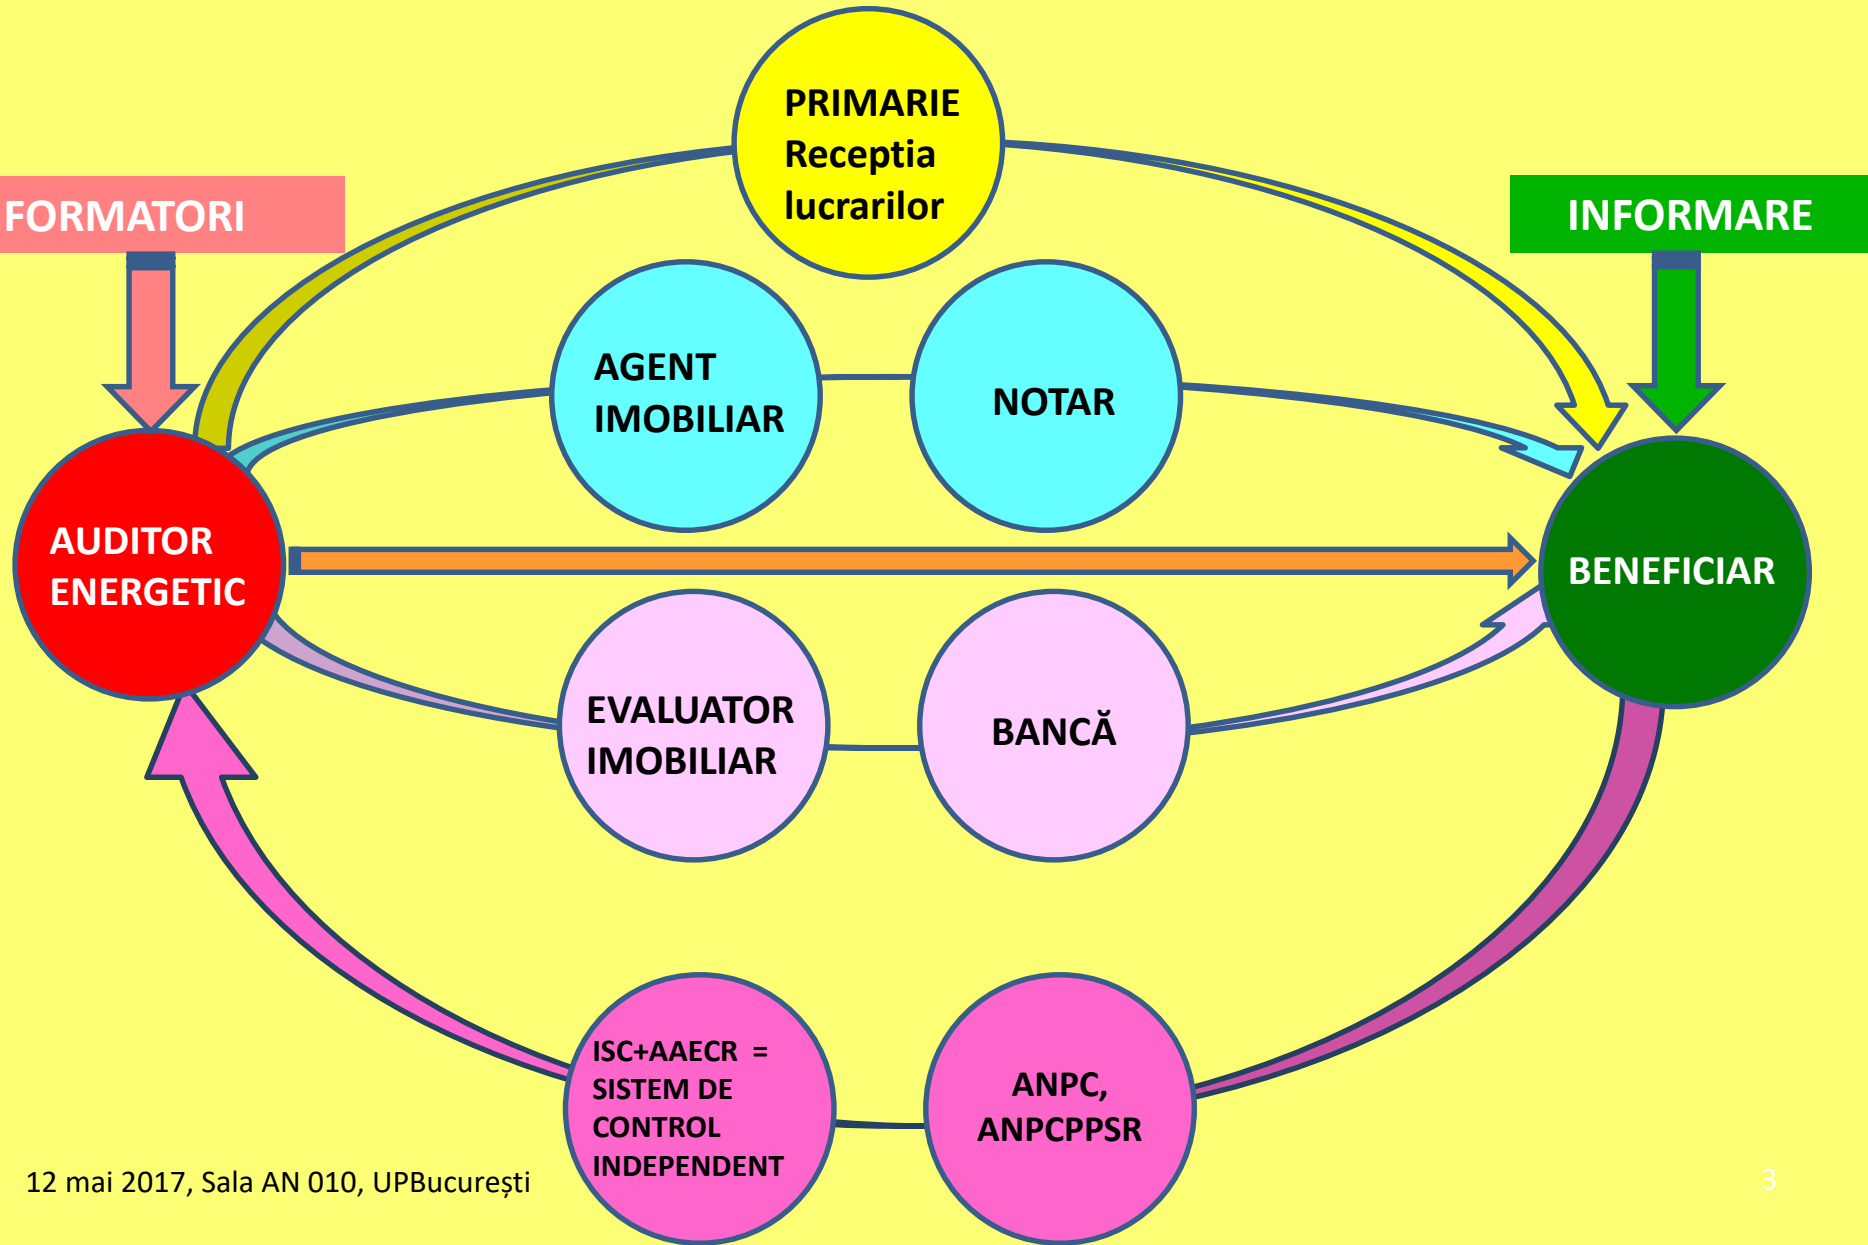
PRIMARIE
Receptia
lucrarilor

FORMATORI

INFORMARE

AGENT IMOBILIAR

NOTAR

AUDITOR ENERGETIC

BENEFICIAR

EVALUATOR IMOBILIAR

BANCĂ

ISC+AACER = SISTEM DE CONTROL INDEPENDENT

ANPC, ANPCPPSR

12 mai 2017, Sala AN 010, UPBucurești

3